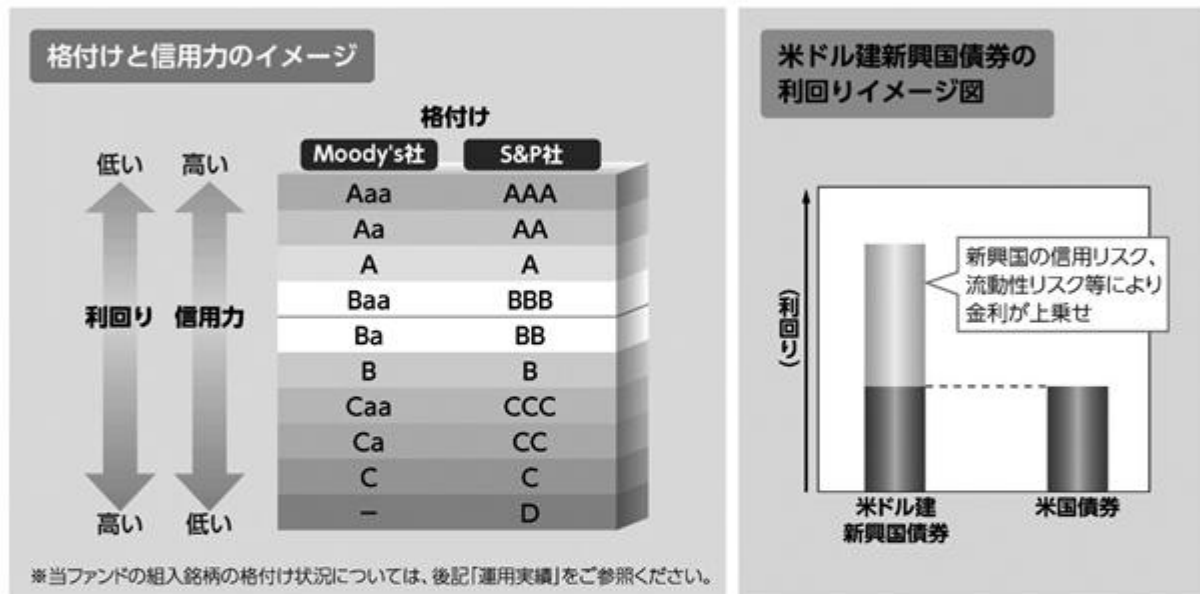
格付けと信用力のイメージ

格付け

| Moody's社 | S&P社 |
|---|---|
| Aaa | AAA |
| Aa | AA |
| A | A |
| Baa | BBB |
| Ba | BB |
| B | B |
| Caa | CCC |
| Ca | CC |
| C | C |
| − | D |

低い 高い

利回り 信用力

高い 低い

※当ファンドの組入銘柄の格付け状況については、後記「運用実績」をご参照ください。

米ドル建新興国債券の利回りイメージ図

（利回り）

新興国の信用リスク、流動性リスク等により金利が上乗せ

米ドル建新興国債券

米国債券